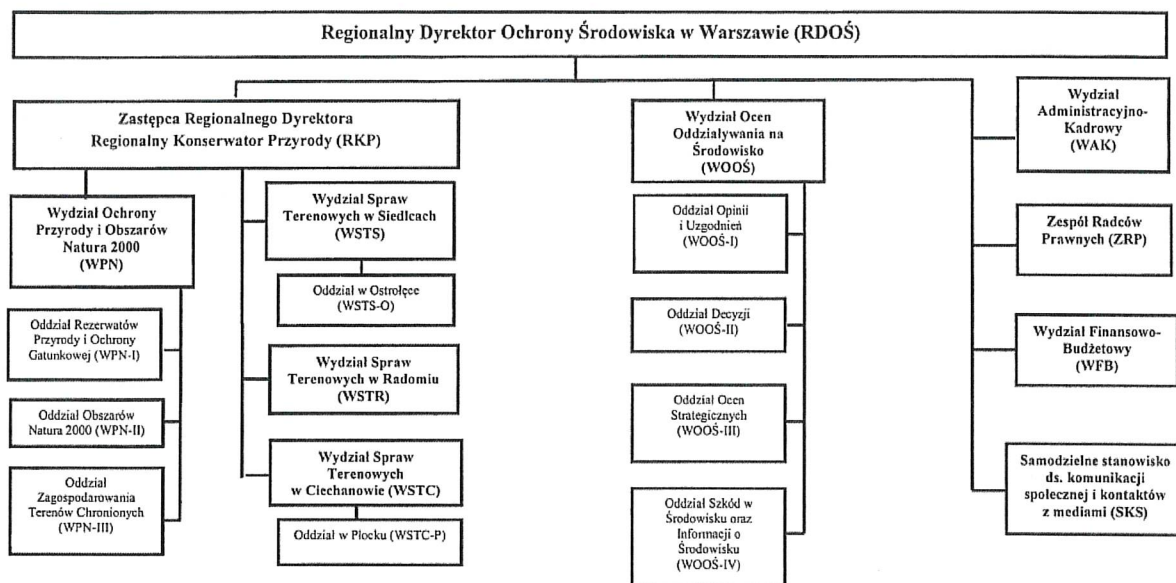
Regionalny Dyrektor Ochrony Środowiska w Warszawie (RDOŚ)

Zastępca Regionalnego Dyrektora Regionalny Konserwator Przyrody (RKP)

Wydział Ochrony Przyrody i Obszarów Natura 2000 (WPN)

Oddział Rezerwatów Przyrody i Ochrony Gatunkowej (WPN-I)

Oddział Obszarów Natura 2000 (WPN-II)

Oddział Zagospodarowania Terenów Chronionych (WPN-III)

Wydział Spraw Terenowych w Siedlcach (WSTS)

Oddział w Ostrołęce (WSTS-O)

Wydział Spraw Terenowych w Radomiu (WSTR)

Wydział Spraw Terenowych w Ciechanowie (WSTC)

Oddział w Płocku (WSTC-P)

Wydział Ocen Oddziaływania na Środowisko (WOOŚ)

Oddział Opinii i Uzgodnień (WOOŚ-I)

Oddział Decyzji (WOOŚ-II)

Oddział Ocen Strategicznych (WOOŚ-III)

Oddział Szkód w Środowisku oraz Informacji o Środowisku (WOOŚ-IV)

Wydział Administracyjno-Kadrowy (WAK)

Zespół Radców Prawnych (ZRP)

Wydział Finansowo-Budżetowy (WFB)

Samodzielne stanowisko ds. komunikacji społecznej i kontaktów z mediami (SKS)